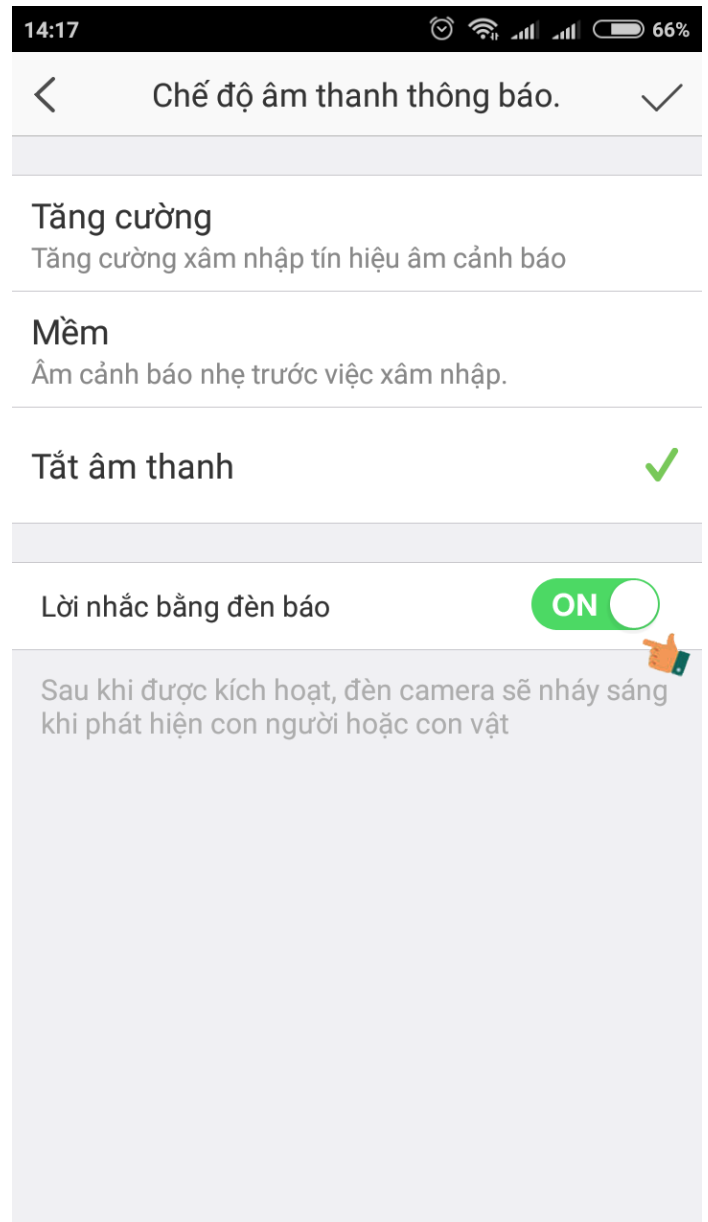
14:17 66%

Chế độ âm thanh thông báo.

Tăng cường
Tăng cường xâm nhập tín hiệu âm cảnh báo

Mềm
Âm cảnh báo nhẹ trước việc xâm nhập.

Tắt âm thanh

Lời nhắc bằng đèn báo
ON

Sau khi được kích hoạt, đèn camera sẽ nháy sáng khi phát hiện con người hoặc con vật